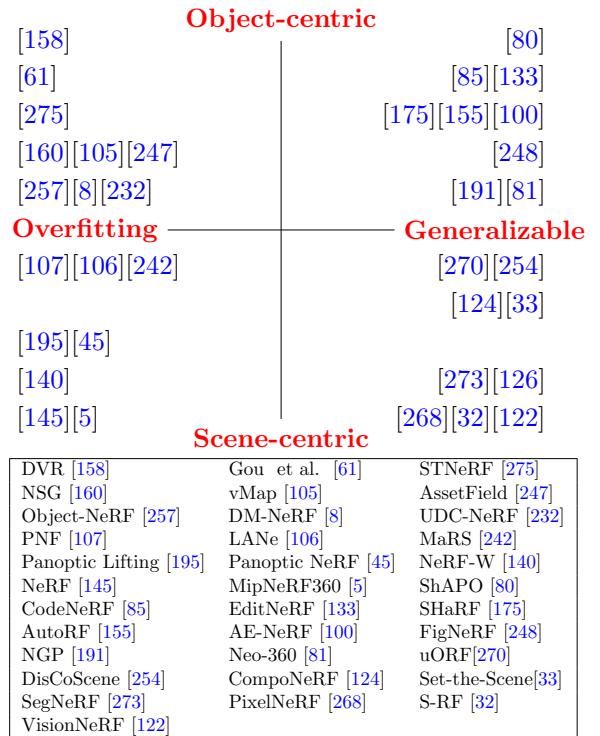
Object-centric

[158]
[61]
[275]
[160][105][247]
[257][8][232]

[80]
[85][133]
[175][155][100]
[248]
[191][81]

Overfitting

Generalizable

[107][106][242]

[195][45]
[140]
[145][5]

[270][254]
[124][33]

[273][126]
[268][32][122]

Scene-centric

| | | |
|---|---|---|
| DVR [158] | Gou et al. [61] | STNeRF [275] |
| NSG [160] | vMap [105] | AssetField [247] |
| Object-NeRF [257] | DM-NeRF [8] | UDC-NeRF [232] |
| PNF [107] | LANe [106] | MaRS [242] |
| Panoptic Lifting [195] | Panoptic NeRF [45] | NeRF-W [140] |
| NeRF [145] | MipNeRF360 [5] | ShAPO [80] |
| CodeNeRF [85] | EditNeRF [133] | SHaRF [175] |
| AutoRF [155] | AE-NeRF [100] | FigNeRF [248] |
| NGP [191] | Neo-360 [81] | uORF[270] |
| DisCoScene [254] | CompoNeRF [124] | Set-the-Scene[33] |
| SegNeRF [273] | PixelNeRF [268] | S-RF [32] |
| VisionNeRF [122] | | |